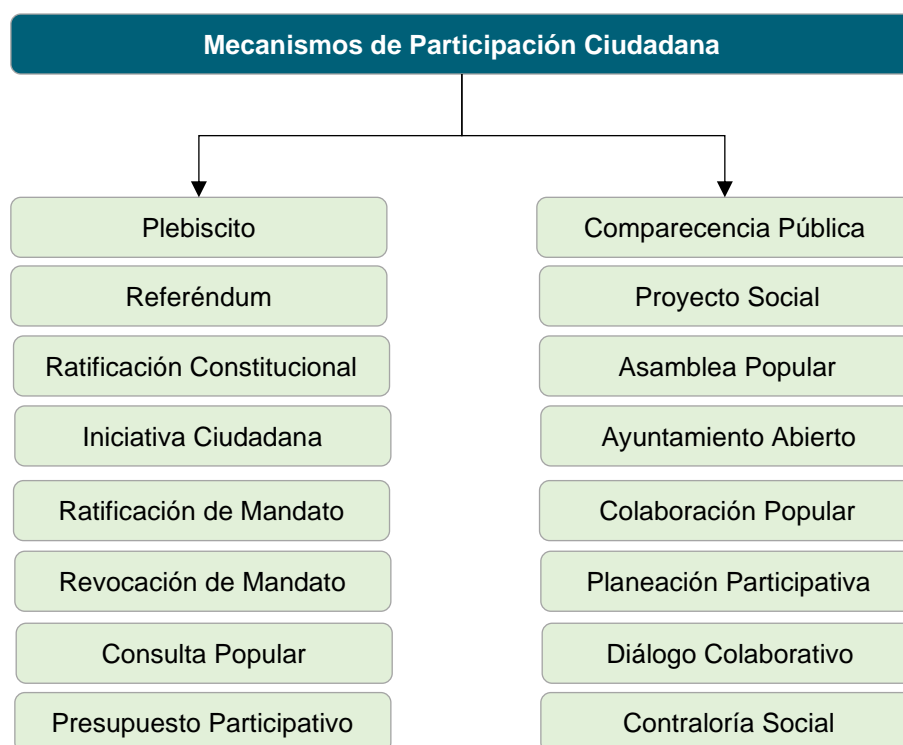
Mecanismos de Participación Ciudadana

Plebiscito

Referéndum

Ratificación Constitucional

Iniciativa Ciudadana

Ratificación de Mandato

Revocación de Mandato

Consulta Popular

Presupuesto Participativo

Comparecencia Pública

Proyecto Social

Asamblea Popular

Ayuntamiento Abierto

Colaboración Popular

Planeación Participativa

Diálogo Colaborativo

Contraloría Social